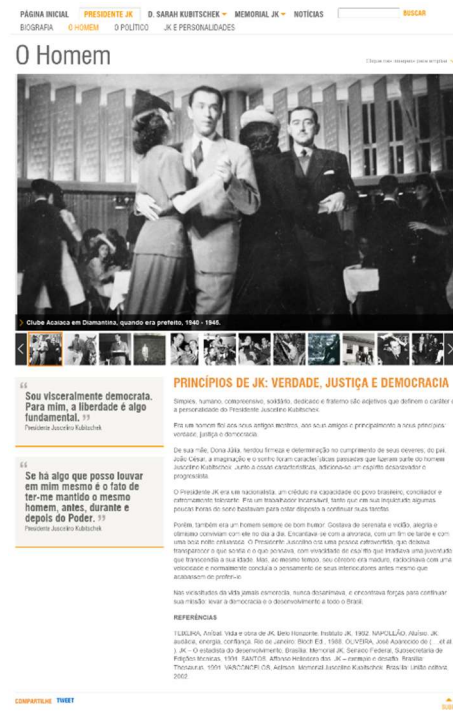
PÁGINA INICIAL PRESIDENTE JK D. SARAH KUBITSCHEK MEMORIAL JK NOTÍCIAS BUSCAR
BIOGRAFIA O HOMEM O POLÍTICO JK E PERSONALIDADES

O Homem

Clique nas imagens para ampliar

Clube Acaiaca em Diamantina, quando era prefeito, 1940 - 1945.

"Sou visceralmente democrata. Para mim, a liberdade é algo fundamental."
Presidente Juscelino Kubitschek

"Se há algo que posso louvar em mim mesmo é o fato de ter-me mantido o mesmo homem, antes, durante e depois do Poder."
Presidente Juscelino Kubitschek

PRINCÍPIOS DE JK: VERDADE, JUSTIÇA E DEMOCRACIA

Simples, humano, cosmopolita, solidário, dedicado e fraterno são adjetivos que definem o caráter e a personalidade do Presidente Juscelino Kubitschek.

Era um homem fiel aos seus amigos mestres, aos seus amigos e principalmente a seus princípios: verdade, justiça e democracia.

De sua mãe, Dona Júlia, herdou firmeza e determinação no cumprimento de seus deveres; do pai, João César, a imaginação e o sonho foram características passadas que fizeram parte do homem Juscelino Kubitschek. Junto a essas características, adicionava-se um espírito desbravador e progressista.

O Presidente JK era um nacionalista, um crédulo na capacidade do povo brasileiro, conciliador e extremamente tolerante. Era um trabalhador incansável, tanto que em sua juventude algumas poucas horas de sono bastavam para estar disposto a continuar suas tarefas.

Porém, também era um homem sempre de bom humor. Gostava de serenata e violão, alegria e otimismo conviviam com ele no dia a dia. Encantava-se com a alvorada, com um fim de tarde e com uma boa noite estrelada. O Presidente Juscelino era uma pessoa extrovertida, que deixava transparecer o que sentia e o que pensava, com vivacidade de espírito que irradiava uma juventude que transcendia a sua idade. Mas, ao mesmo tempo, seu coração era maduro, raciocinava com uma velocidade e normalmente conduzia o pensamento de seus interlocutores antes mesmo que acabassem de proferi-lo.

Nas vicissitudes da vida jamais esmorecia, nunca desanimava, e encontrava forças para continuar sua missão: levar a democracia e o desenvolvimento a todo o Brasil.

REFERÊNCIAS

TEIXEIRA, Aníbal. Vida e obra de JK. Belo Horizonte: Instituto JK, 1992. NAPOLEÃO, Aluísio. JK, audácia, energia, confiança. Rio de Janeiro: Bloch Ed., 1988. OLIVEIRA, José Aparecido de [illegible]. JK – O estadista do desenvolvimento. Brasília: Memorial JK, Senado Federal, Subsecretaria de Edições técnicas, 1991. SANTOS, Affonso Heliodoro dos. JK – exemplo e desafio. Brasília: Thesaurus, 1991. VASCONCELOS, Adirson. Memorial Juscelino Kubitschek. Brasília: Linha editora, 2002.

COMPARTILHE TWEET